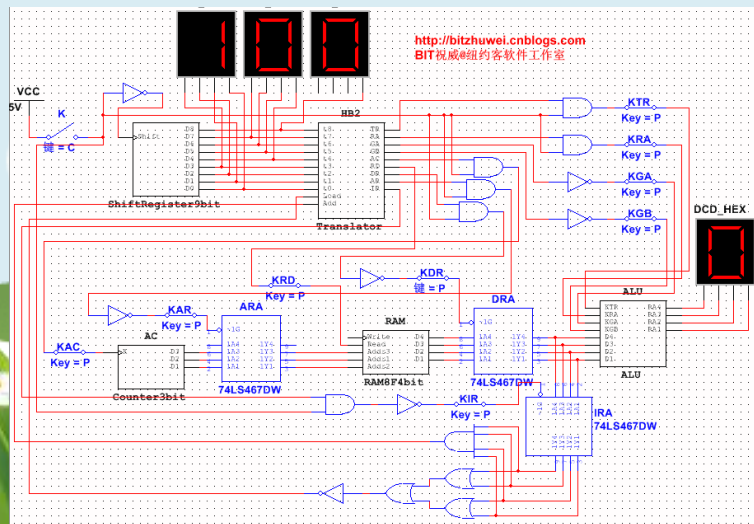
http://bitzhuwei.cnblogs.com
BIT祝威@纽约客软件工作室

VCC
5V
K
键 = C
ShiftRegister9bit
HB2
Translator
KTR
Key = P
KRA
Key = P
KGA
Key = P
KGB
Key = P
DCD_HEX
KRD
Key = P
KDR
键 = P
KAR
Key = P
ARA
RAM
DRA
ALU
KAC
Key = P
AC
Counter3bit
74LS467DW
RAM8F4bit
74LS467DW
ALU
KIR
Key = P
IRA
74LS467DW